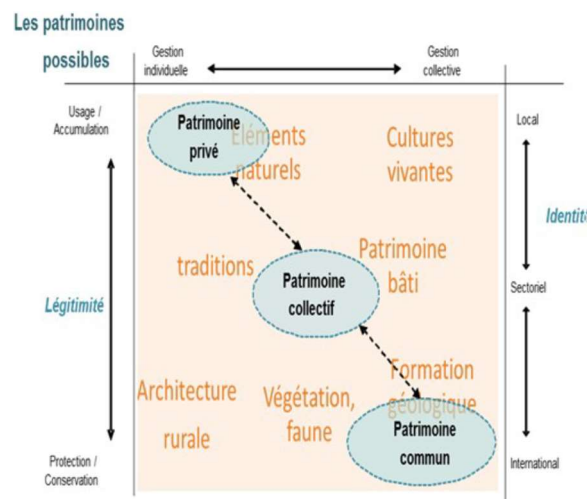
Les patrimoines possibles

Gestion individuelle

Gestion collective

Usage / Accumulation

Légitimité

Protection / Conservation

Patrimoine privé

Eléments naturels

Cultures vivantes

traditions

Patrimoine collectif

Patrimoine bâti

Formation géologique

Architecture rurale

Végétation, faune

Patrimoine commun

Local

Identit

Sectoriel

International